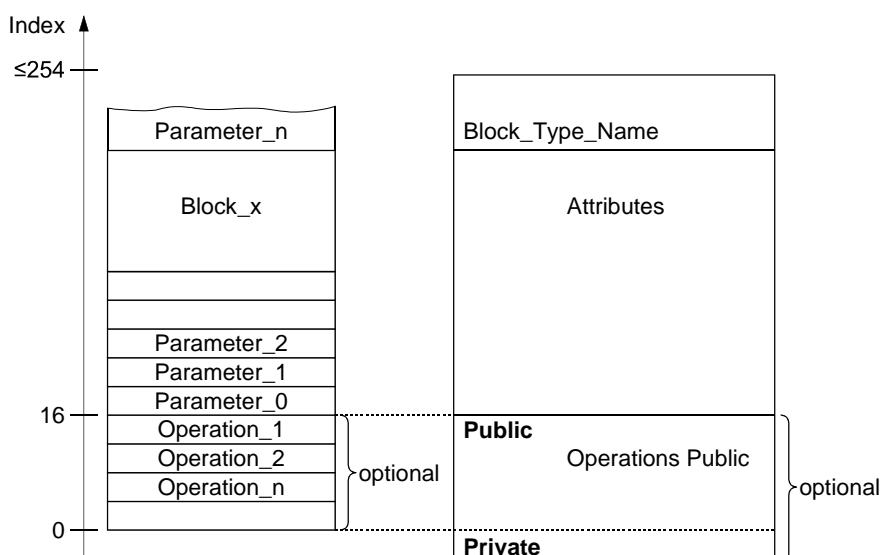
Index

≤254

16

0

Parameter_n

Block_x

Parameter_2

Parameter_1

Parameter_0

Operation_1

Operation_2

Operation_n

optional

Block_Type_Name

Attributes

**Public**

Operations Public

optional

**Private**